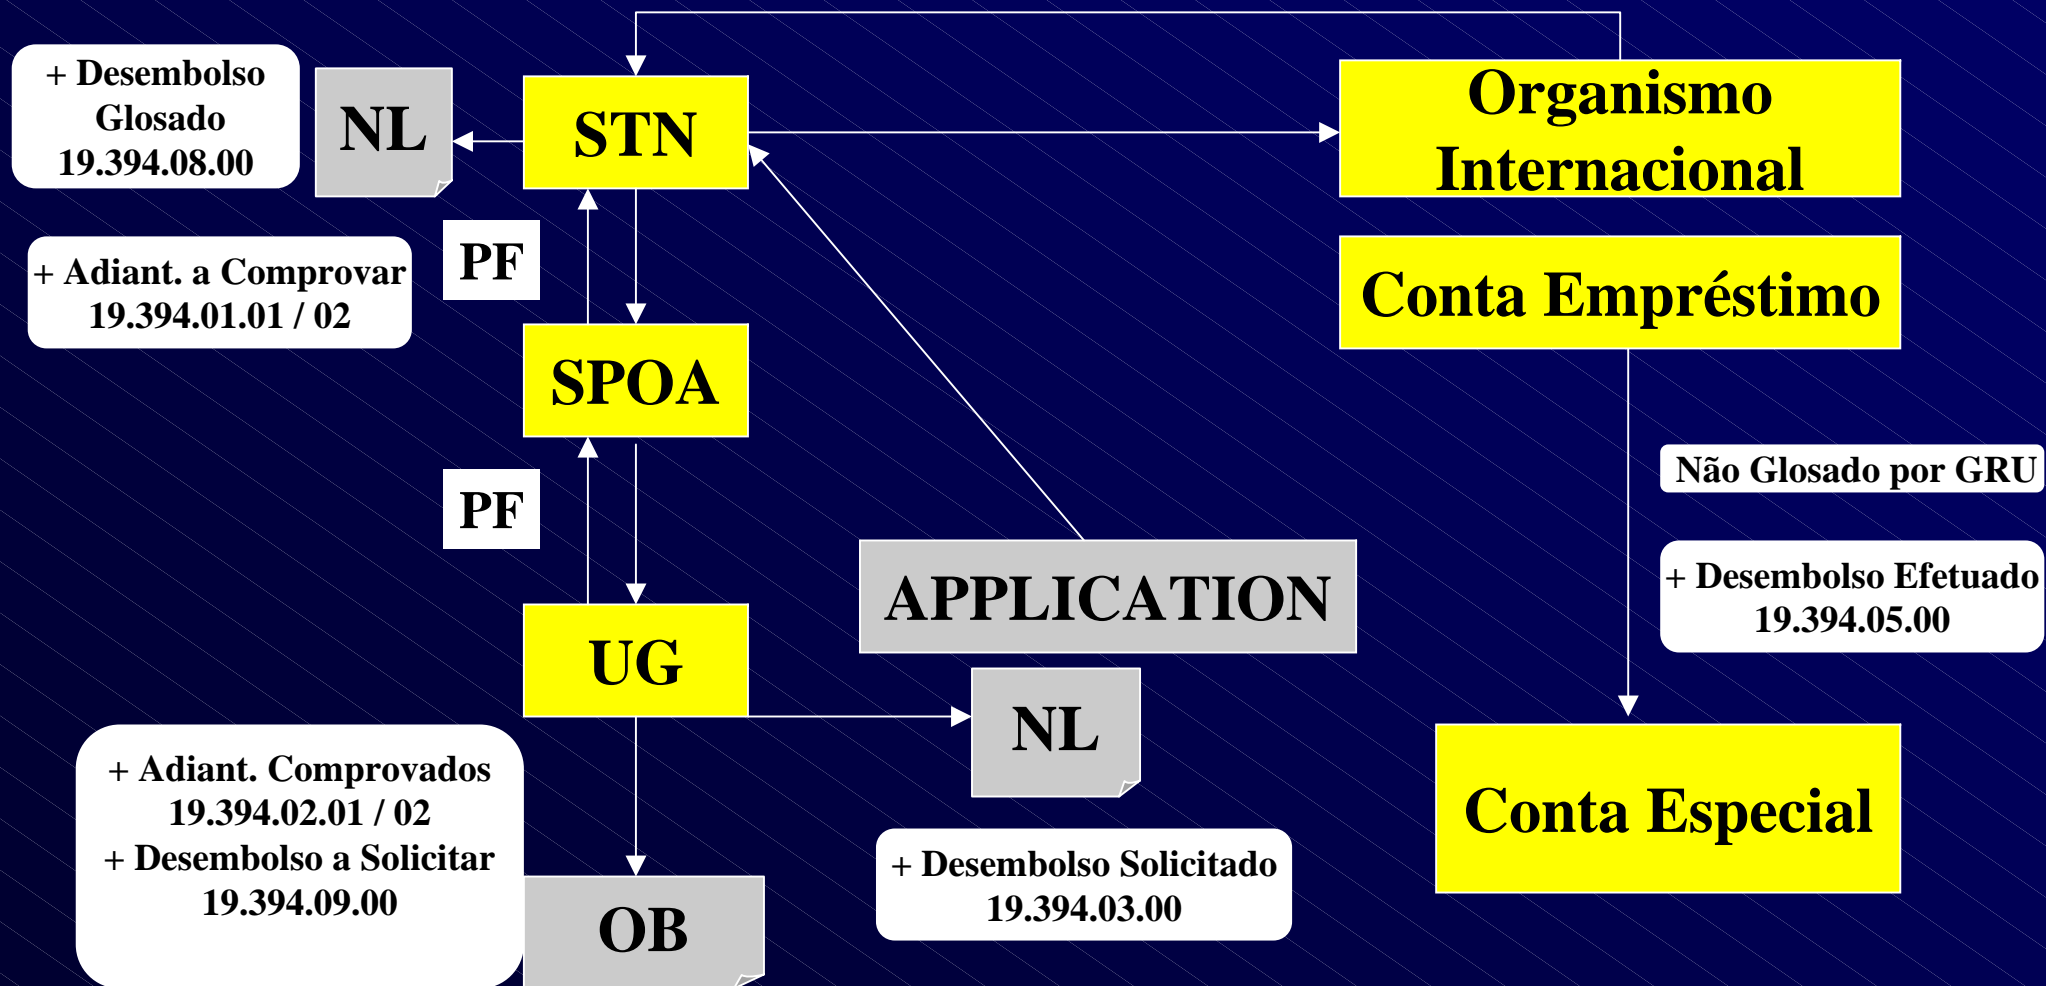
+ Desembolso Glosado 19.394.08.00

NL

STN

Organismo Internacional

+ Adiant. a Comprovar 19.394.01.01 / 02

PF

Conta Empréstimo

SPOA

Não Glosado por GRU

PF

APPLICATION

+ Desembolso Efetuado 19.394.05.00

UG

NL

+ Adiant. Comprovados 19.394.02.01 / 02
+ Desembolso a Solicitar 19.394.09.00

Conta Especial

+ Desembolso Solicitado 19.394.03.00

OB